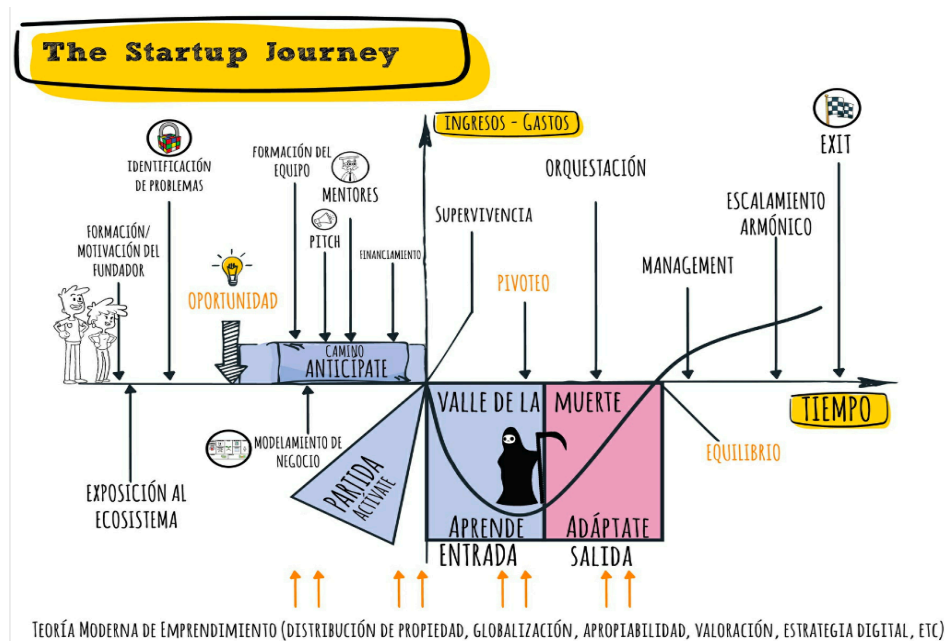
The Startup Journey

INGRESOS - GASTOS

EXIT

IDENTIFICACIÓN DE PROBLEMAS

FORMACIÓN DEL EQUIPO

MENTORES

ORQUESTACIÓN

ESCALAMIENTO ARMÓNICO

SUPERVIVENCIA

FORMACIÓN/ MOTIVACIÓN DEL FUNDADOR

PITCH

FINANCIAMIENTO

PIVOTEO

MANAGEMENT

OPORTUNIDAD

CAMINO ANTICIPATE

VALLE DE LA MUERTE

TIEMPO

MODELAMIENTO DE NEGOCIO

EQUILIBRIO

EXPOSICIÓN AL ECOSISTEMA

PARTIDA ACTIVATE

APRENDE

ADÁPTATE

ENTRADA

SALIDA

TEORÍA MODERNA DE EMPRENDIMIENTO (DISTRIBUCIÓN DE PROPIEDAD, GLOBALIZACIÓN, APROPIABILIDAD, VALORACIÓN, ESTRATEGIA DIGITAL, ETC)